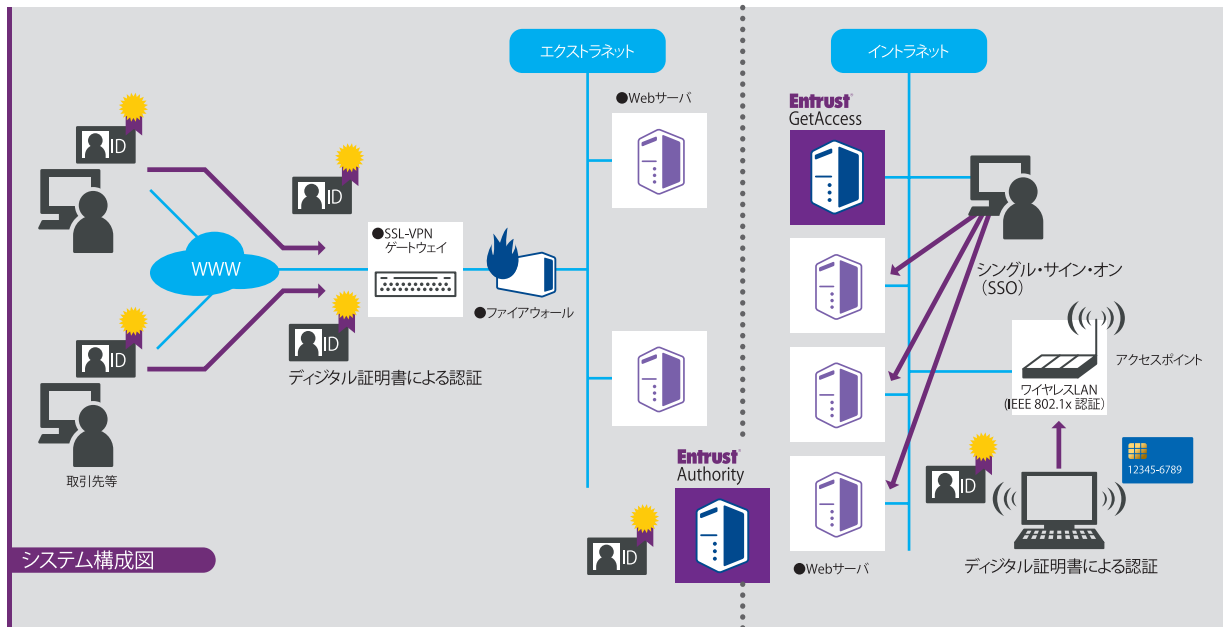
エクストラネット

イントラネット

●Webサーバ

Entrust
GetAccess

ID

ID

ID

ID

WWW

●SSL-VPN
ゲートウェイ

●ファイアウォール

シングル・サイン・オン
（SSO）

アクセスポイント

ワイヤレスLAN
(IEEE 802.1x 認証)

ディジタル証明書による認証

取引先等

Entrust
Authority

ID

ID

12345-6789

システム構成図

●Webサーバ

ディジタル証明書による認証